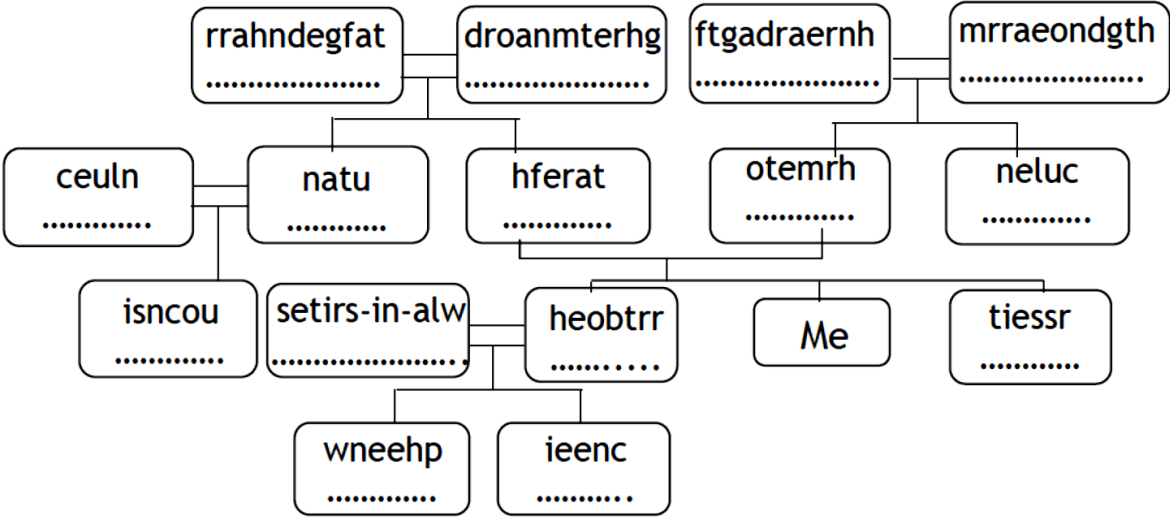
rrahndegfat
....................

droanmterhg
....................

ftgadraernh
....................

mrraeondgth
....................

ceuln
.............

natu
............

hferat
.............

otemrh
.............

neluc
.............

isncou
.............

setirs-in-alw
.......................

heobtrr
............

Me

tiessr
............

wneehp
.............

ieenc
...........